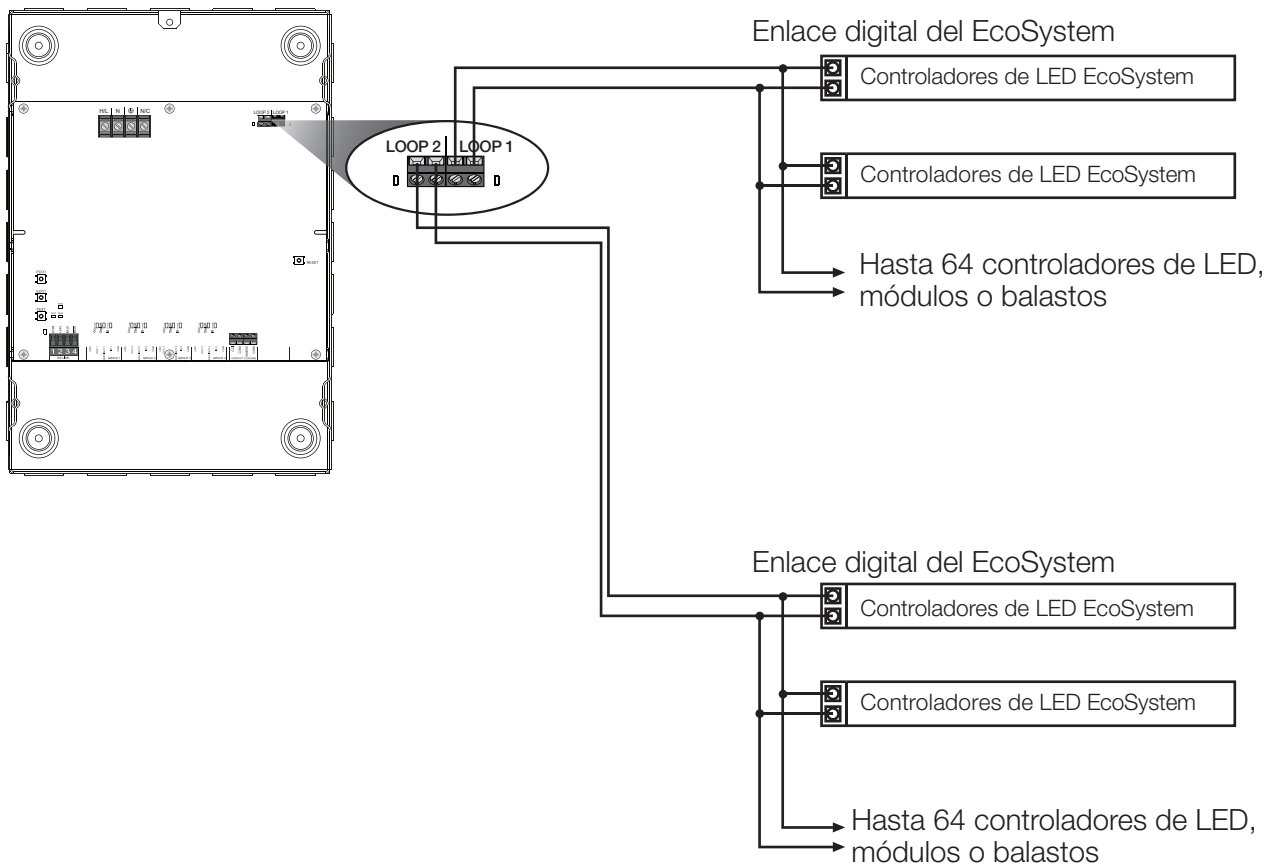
H/L N N/C

LOOP 2 LOOP 1

RESET

LOOP 2 LOOP 1

D D

Enlace digital del EcoSystem

Controladores de LED EcoSystem

Controladores de LED EcoSystem

Hasta 64 controladores de LED, módulos o balastos

Enlace digital del EcoSystem

Controladores de LED EcoSystem

Controladores de LED EcoSystem

Hasta 64 controladores de LED, módulos o balastos